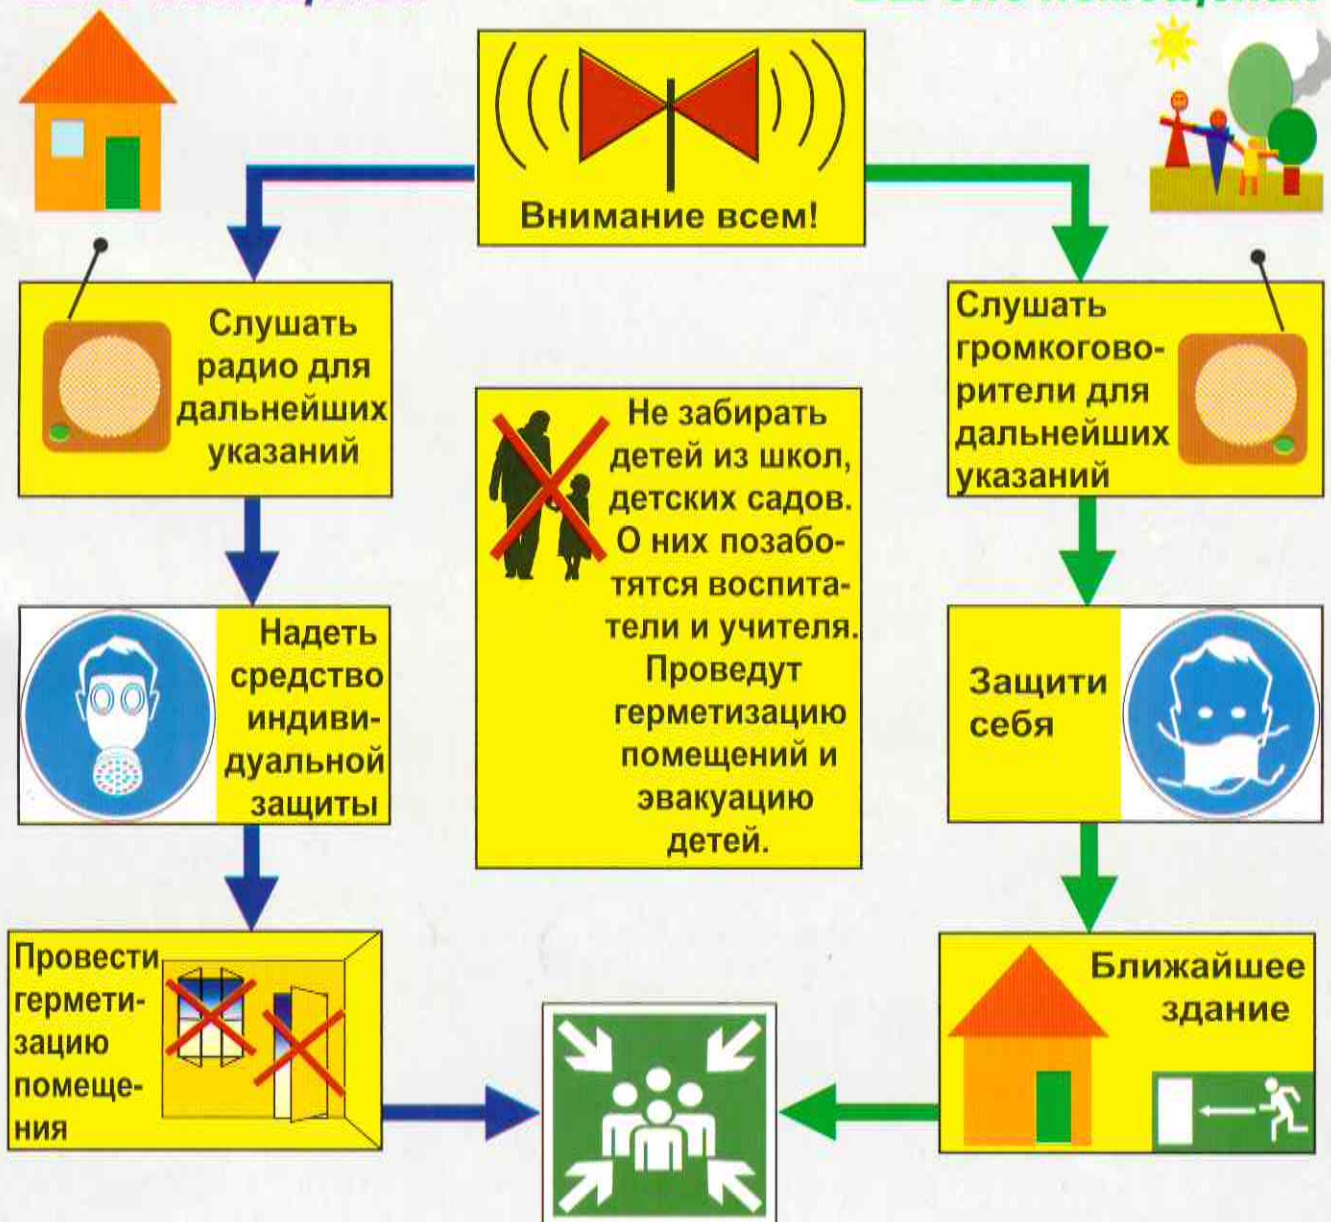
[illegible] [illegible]

Внимание всем!

Слушать радио для дальнейших указаний

Надеть средство индивидуальной защиты

Провести герметизацию помещения

Не забирать детей из школ, детских садов. О них позаботятся воспитатели и учителя. Проведут герметизацию помещений и эвакуацию детей.

Слушать громкоговорители для дальнейших указаний

Защити себя

Ближайшее здание